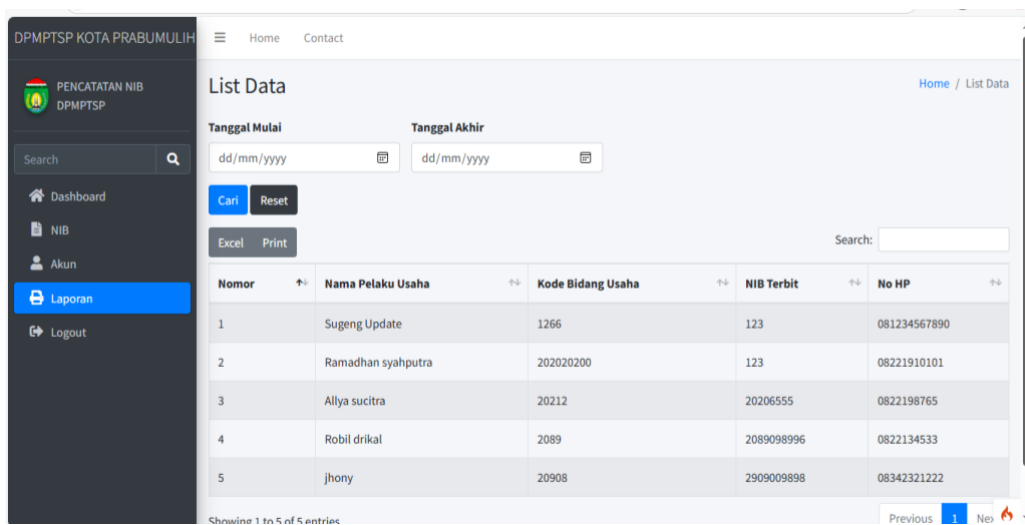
DPMPTSP KOTA PRABUMULIH

PENCATATAN NIB DPMPTSP

Search

Dashboard

NIB

Akun

Laporan

Logout

Home Contact

List Data

Home / List Data

Tanggal Mulai

dd/mm/yyyy

Tanggal Akhir

dd/mm/yyyy

Cari Reset

Excel Print

Search:

| Nomor | Nama Pelaku Usaha | Kode Bidang Usaha | NIB Terbit | No HP |
|---|---|---|---|---|
| 1 | Sugeng Update | 1266 | 123 | 081234567890 |
| 2 | Ramadhan syahputra | 202020200 | 123 | 08221910101 |
| 3 | Allya sucitra | 20212 | 20206555 | 0822198765 |
| 4 | Robil drikal | 2089 | 2089098996 | 0822134533 |
| 5 | jhony | 20908 | 2909009898 | 08342321222 |

Showing 1 to 5 of 5 entries

Previous 1 Ne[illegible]